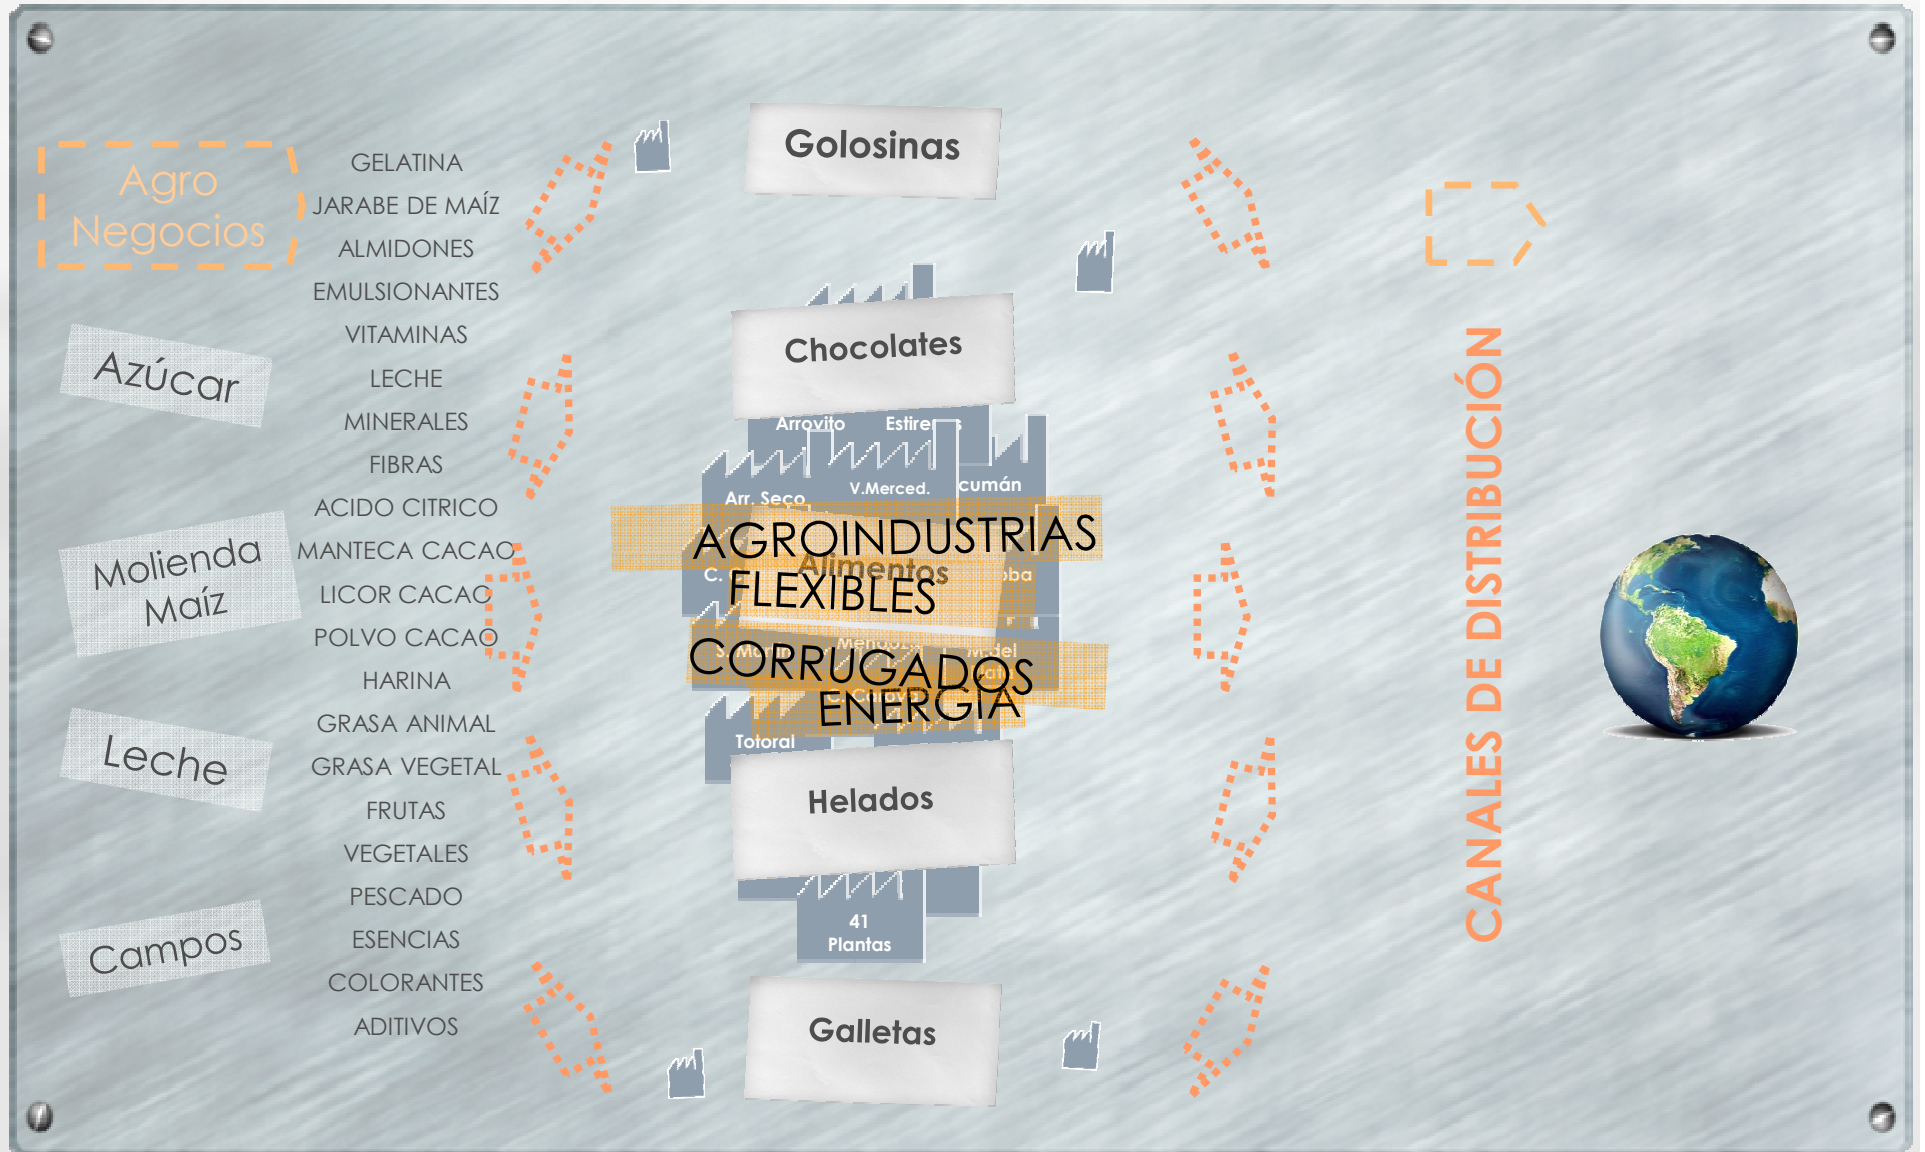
Agro Negocios

Azúcar

Molienda Maíz

Leche

Campos

GELATINA
JARABE DE MAÍZ
ALMIDONES
EMULSIONANTES
VITAMINAS
LECHE
MINERALES
FIBRAS
ACIDO CITRICO
MANTECA CACAO
LICOR CACAO
POLVO CACAO
HARINA
GRASA ANIMAL
GRASA VEGETAL
FRUTAS
VEGETALES
PESCADO
ESENCIAS
COLORANTES
ADITIVOS

Golosinas

Chocolates

Arrovito
Estire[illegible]
Arr. Seco
V.Merced.
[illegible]cumán
C.
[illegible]oba
Alimentos
Menc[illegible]
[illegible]del
Totoral

AGROINDUSTRIAS
FLEXIBLES
CORRUGADOS
ENERGIA

Helados

41
Plantas

Galletas

CANALES DE DISTRIBUCIÓN